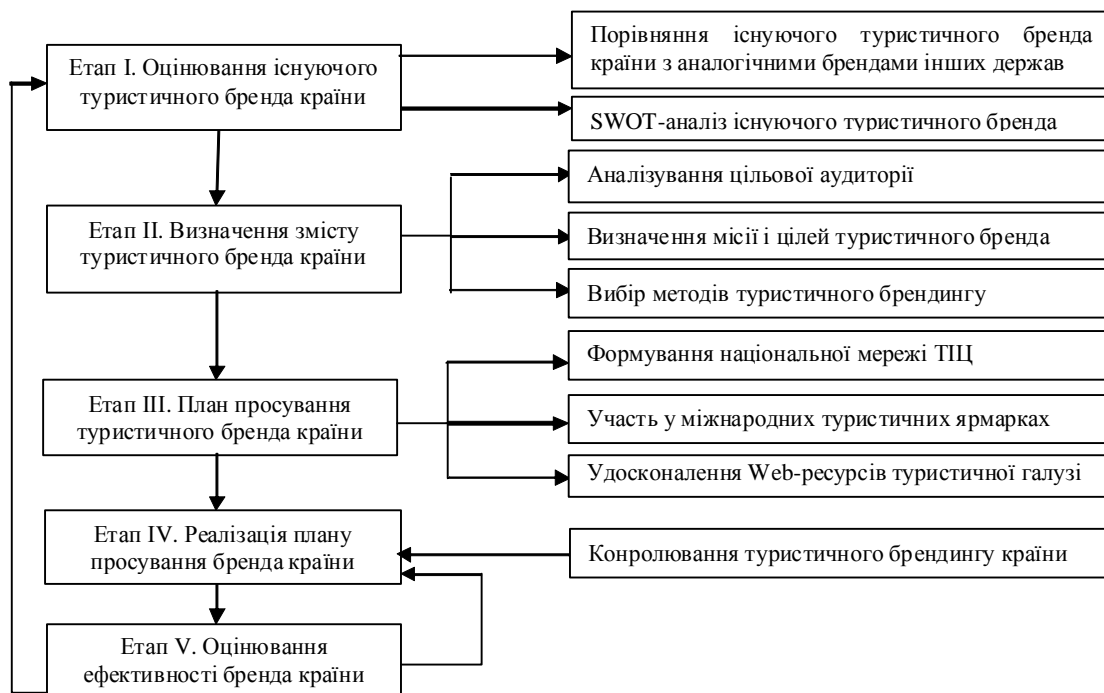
Етап I. Оцінювання існуючого туристичного бренда країни

Порівняння існуючого туристичного бренда країни з аналогічними брендами інших держав

SWOT-аналіз існуючого туристичного бренда

Етап II. Визначення змісту туристичного бренда країни

Аналізування цільової аудиторії

Визначення місії і цілей туристичного бренда

Вибір методів туристичного брендингу

Етап III. План просування туристичного бренда країни

Формування національної мережі ТІЦ

Участь у міжнародних туристичних ярмарках

Удосконалення Web-ресурсів туристичної галузі

Етап IV. Реалізація плану просування бренда країни

Конролювання туристичного брендингу країни

Етап V. Оцінювання ефективності бренда країни